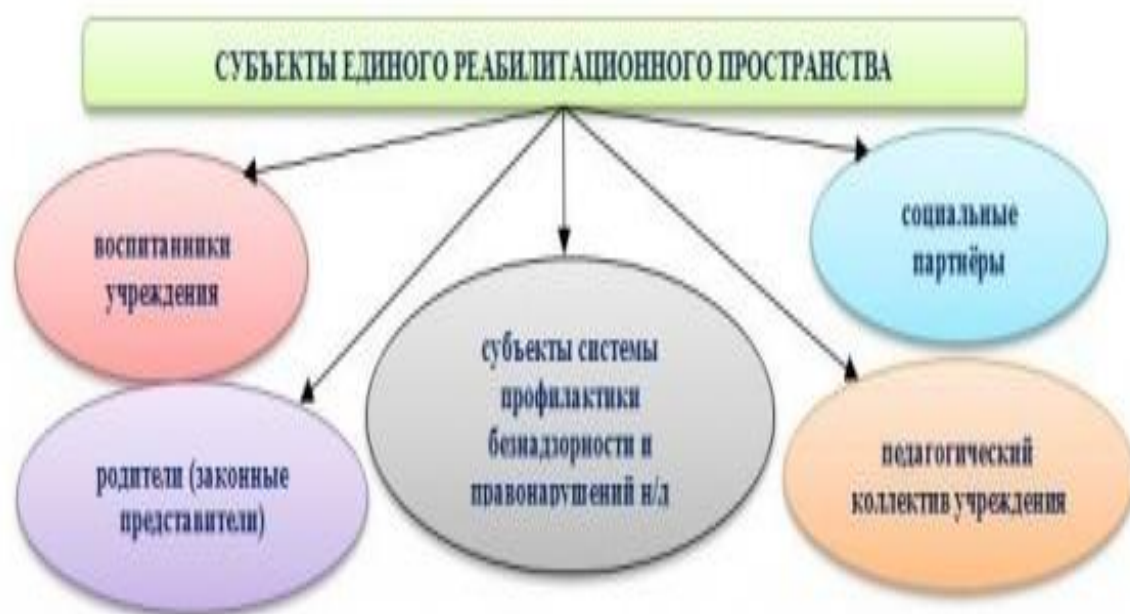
СУБЪЕКТЫ ЕДИНОГО РЕАБИЛИТАЦИОННОГО ПРОСТРАНСТВА

воспитанники учреждения

социальные партнёры

субъекты системы профилактики безнадзорности и правонарушений н/д

родители (законные представители)

педагогический коллектив учреждения